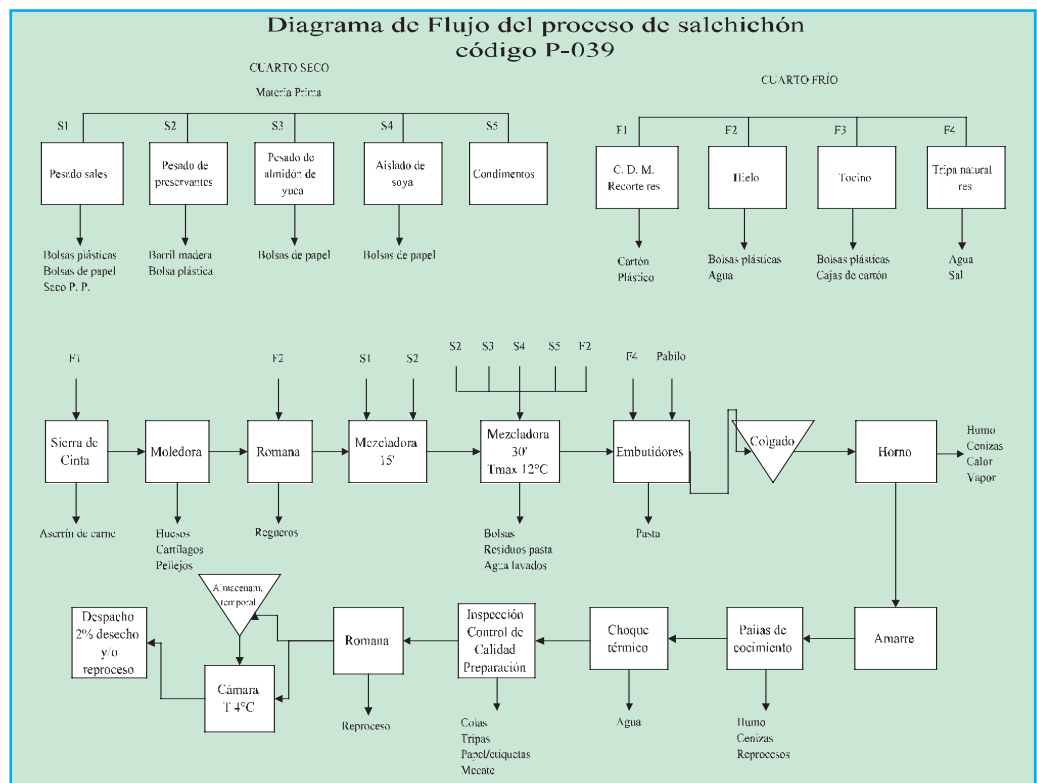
Diagrama de Flujo del proceso de salchichón
código P-039

CUARTO SECO

Materia Prima

S1
Pesado sales
Bolsas plásticas
Bolsas de papel
Saco P. P.

S2
Pesado de preservantes
Barril madera
Bolsa plástica

S3
Pesado de almidón de yuca
Bolsas de papel

S4
Aislado de soya
Bolsas de papel

S5
Condimentos

CUARTO FRÍO

F1
C. D. M.
Recorte res
Cartón
Plástico

F2
Hielo
Bolsas plásticas
Agua

F3
Tocino
Bolsas plásticas
Cajas de cartón

F4
Tripa natural res
Agua
Sal

F1
Sierra de Cinta
Aserrín de carne

Moledora
Huesos
Cartílagos
Pellejos

F2
Romana
Regueros

S1 S2
Mezcladora 15'

S2 S3 S4 S5 F2
Mezcladora 30' Tmax 12°C
Bolsas
Residuos pasta
Agua lavados

F4 Pabilo
Embutidores
Pasta

Colgado

Horno
Humo
Cenizas
Calor
Vapor

Amarre

Pailas de cocimiento
Humo
Cenizas
Reprocesos

Choque térmico
Agua

Inspección Control de Calidad Preparación
Colas
Tripas
Papel/etiquetas
Mecate

Romana
Reproceso

Almacenam. temporal

Cámara T 4°C

Despacho 2% desecho y/o reproceso